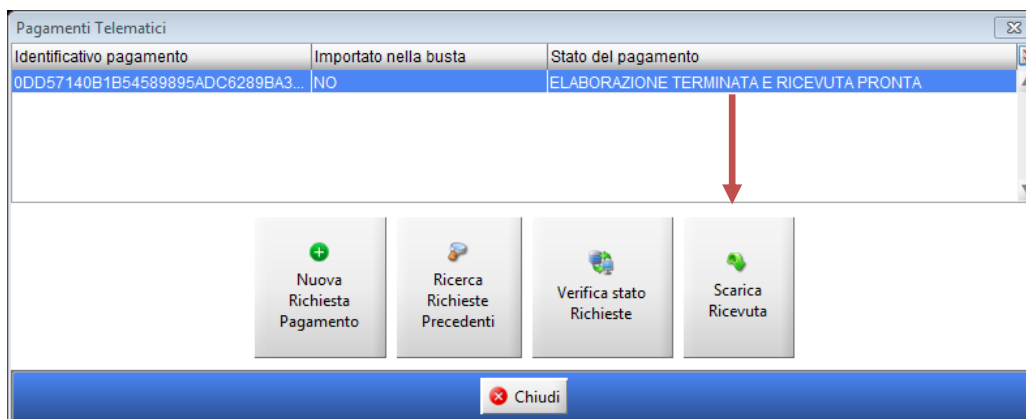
Pagamenti Telematici

| Identificativo pagamento | Importato nella busta | Stato del pagamento |
|---|---|---|
| 0DD57140B1B54589895ADC6289BA3... | NO | ELABORAZIONE TERMINATA E RICEVUTA PRONTA |

Nuova Richiesta Pagamento

Ricerca Richieste Precedenti

Verifica stato Richieste

Scarica Ricevuta

Chiudi